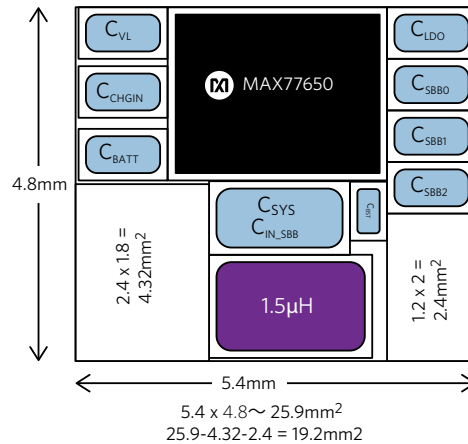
$C_{VL}$

$C_{CHGIN}$

$C_{BATT}$

MAX77650

$C_{LDO}$

$C_{SBB0}$

$C_{SBB1}$

$C_{SBB2}$

$C_{SYS}$
$C_{IN\_SBB}$

$C_{BST}$

1.5µH

4.8mm

2.4 x 1.8 = 4.32mm$^2$

1.2 x 2 = 2.4mm$^2$

5.4mm

5.4 x 4.8~ 25.9mm$^2$
25.9-4.32-2.4 = 19.2mm2